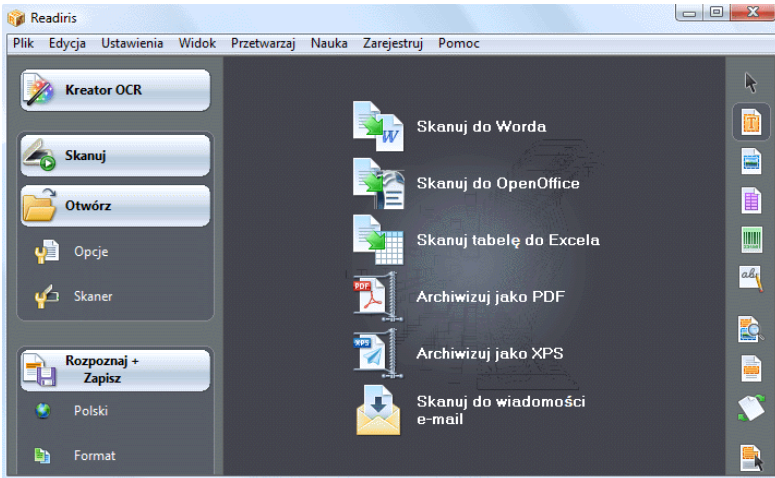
Readiris

Plik Edycja Ustawienia Widok Przetwarzaj Nauka Zarejestruj Pomoc

Kreator OCR

Skanuj

Otwórz

Opcje

Skaner

Rozpoznaj + Zapisz

Polski

Format

Skanuj do Worda

Skanuj do OpenOffice

Skanuj tabelę do Excela

Archiwizuj jako PDF

Archiwizuj jako XPS

Skanuj do wiadomości e-mail